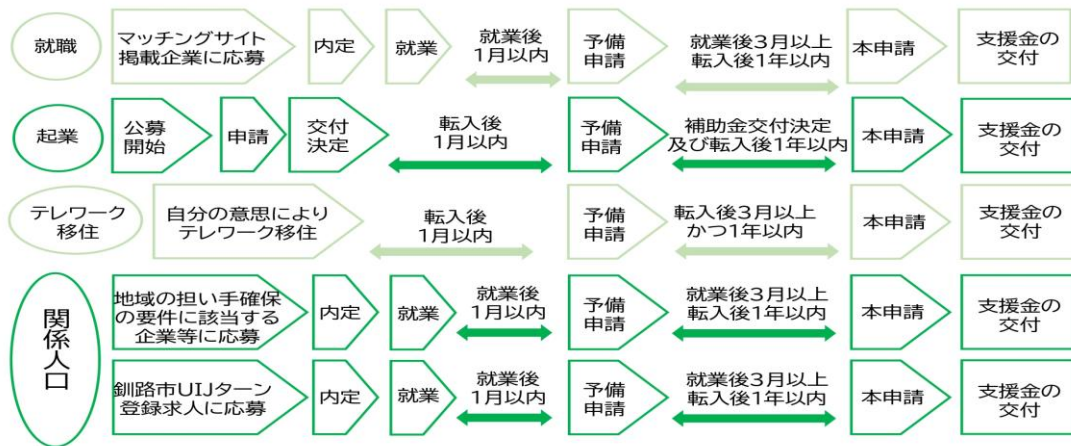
就職

マッチングサイト掲載企業に応募

内定

就業

就業後1月以内

予備申請

就業後3月以上転入後1年以内

本申請

支援金の交付

起業

公募開始

申請

交付決定

転入後1月以内

予備申請

補助金交付決定及び転入後1年以内

本申請

支援金の交付

テレワーク移住

自分の意思によりテレワーク移住

転入後1月以内

予備申請

転入後3月以上かつ1年以内

本申請

支援金の交付

関係人口

地域の担い手確保の要件に該当する企業等に応募

内定

就業

就業後1月以内

予備申請

就業後3月以上転入後1年以内

本申請

支援金の交付

釧路市UIJターン登録求人に応募

内定

就業

就業後1月以内

予備申請

就業後3月以上転入後1年以内

本申請

支援金の交付